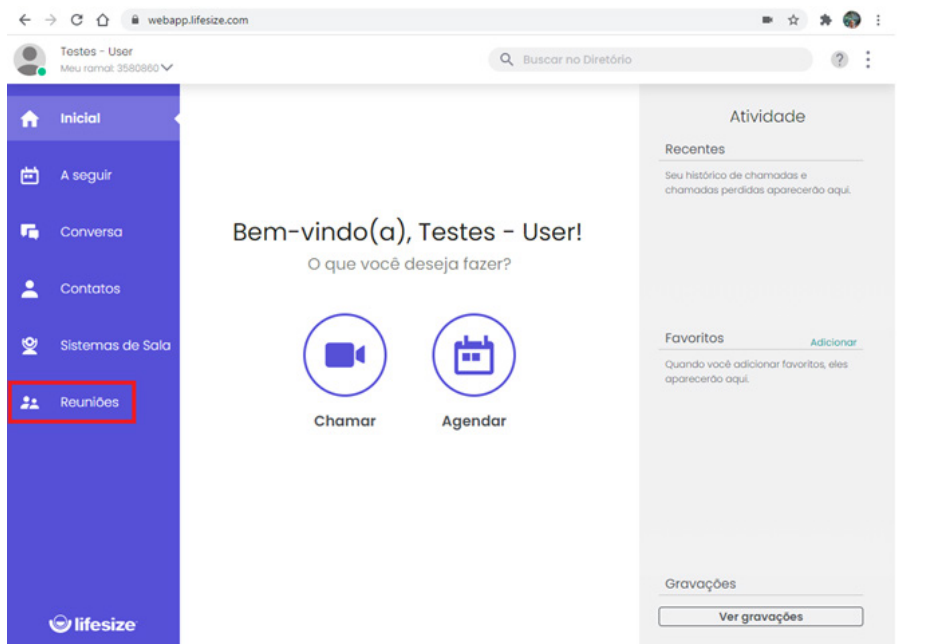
webapp.lifesize.com

Testes - User
Meu ramal: 3580860

Buscar no Diretório

?

Inicial

A seguir

Conversa

Contatos

Sistemas de Sala

Reuniões

lifesize

Bem-vindo(a), Testes - User!
O que você deseja fazer?

Chamar

Agendar

Atividade

Recentes
Seu histórico de chamadas e chamadas perdidas aparecerão aqui.

Favoritos
Adicionar
Quando você adicionar favoritos, eles aparecerão aqui.

Gravações
Ver gravações